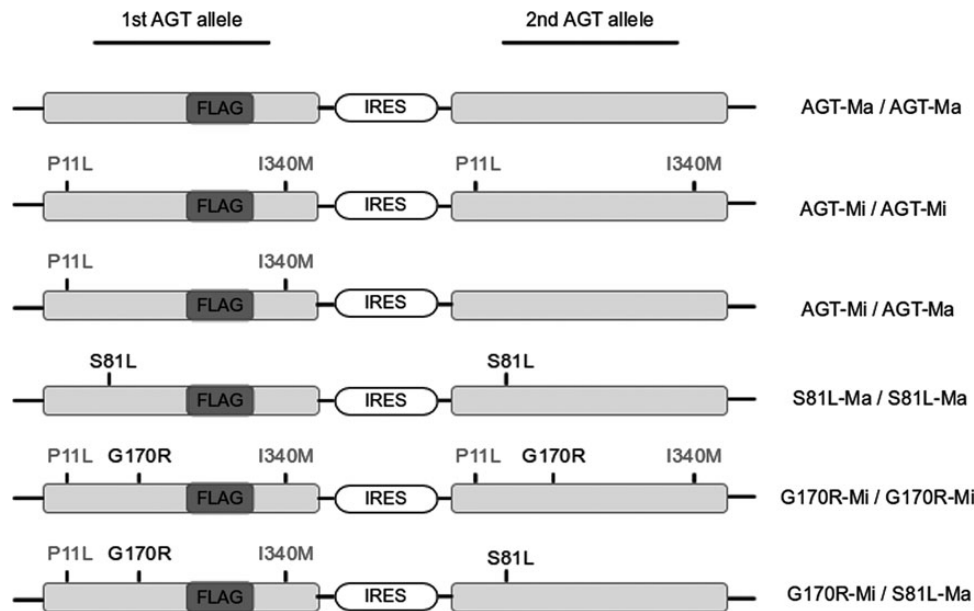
1st AGT allele

2nd AGT allele

FLAG IRES AGT-Ma / AGT-Ma

P11L I340M P11L I340M

FLAG IRES AGT-Mi / AGT-Mi

P11L I340M

FLAG IRES AGT-Mi / AGT-Ma

S81L S81L

FLAG IRES S81L-Ma / S81L-Ma

P11L G170R I340M P11L G170R I340M

FLAG IRES G170R-Mi / G170R-Mi

P11L G170R I340M S81L

FLAG IRES G170R-Mi / S81L-Ma